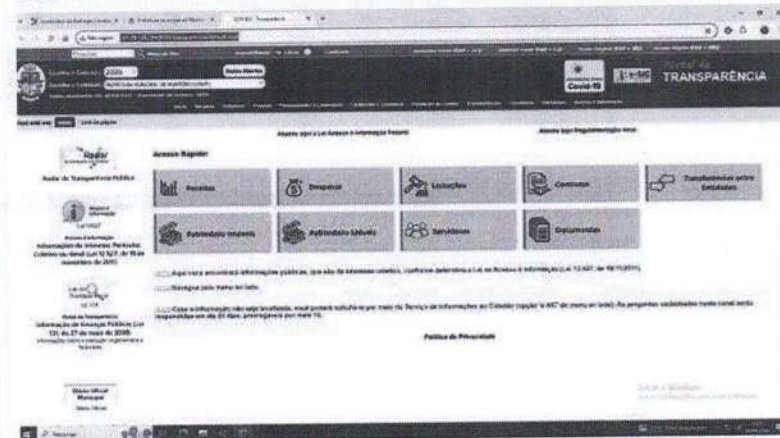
TRANSPARÊNCIA

Covid-19

Radar da Transparência Pública

Acesso Rápido

Receitas

Despesas

Licitações

Contratos

Transferências entre Entidades

Patrimônio Imóvel

Patrimônio Móvel

Servidores

Documentos

Lei 12.527

Lei 131

Política de Privacidade

Diário Oficial Municipal